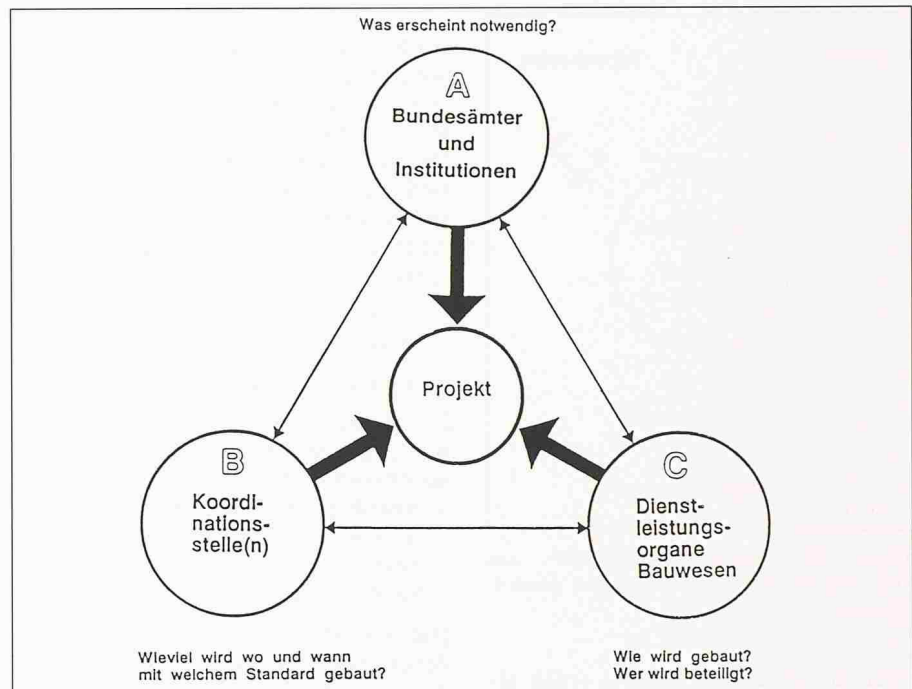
Was erscheint notwendig?

A
Bundesämter und Institutionen

Projekt

B
Koordinationsstelle(n)

C
Dienstleistungsorgane Bauwesen

Wieviel wird wo und wann mit welchem Standard gebaut?

Wie wird gebaut?
Wer wird beteiligt?